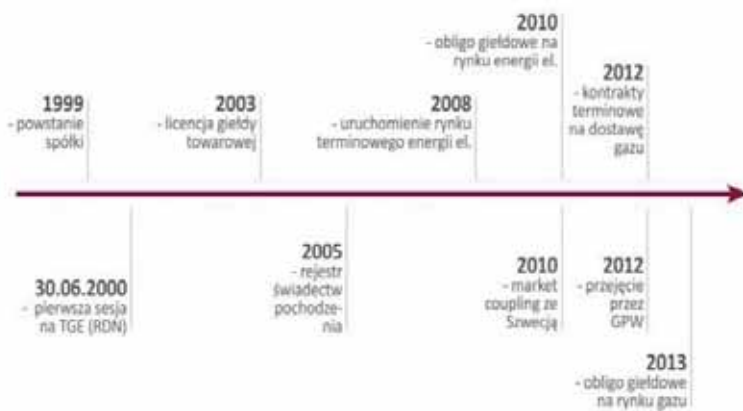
2010
- obligo giełdowe na rynku energii el.

1999
- powstanie spółki

2003
- licencja giełdy towarowej

2008
- uruchomienie rynku terminowego energii el.

2012
- kontrakty terminowe na dostawę gazu

30.06.2000
- pierwsza sesja na TGE (RDN)

2005
- rejestr świadectw pochodzenia

2010
- market coupling ze Szwecją

2012
- przejęcie przez GPW

2013
- obligo giełdowe na rynku gazu